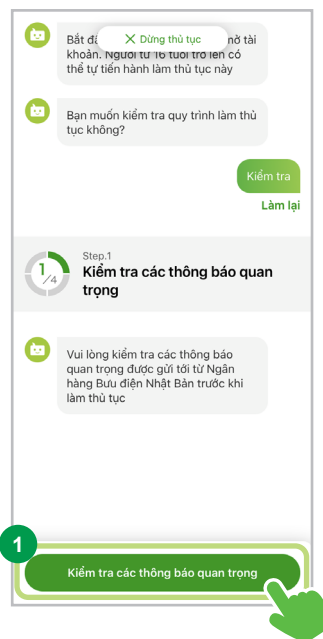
Bắt đầ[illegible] ✕ Dừng thủ tục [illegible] mở tài khoản. Người từ 16 tuổi trở lên có thể tự tiến hành làm thủ tục này

Bạn muốn kiểm tra quy trình làm thủ tục không?

Kiểm tra

Làm lại

$\frac{1}{4}$

Step.1

Kiểm tra các thông báo quan trọng

Vui lòng kiểm tra các thông báo quan trọng được gửi tới từ Ngân hàng Bưu điện Nhật Bản trước khi làm thủ tục

1

Kiểm tra các thông báo quan trọng